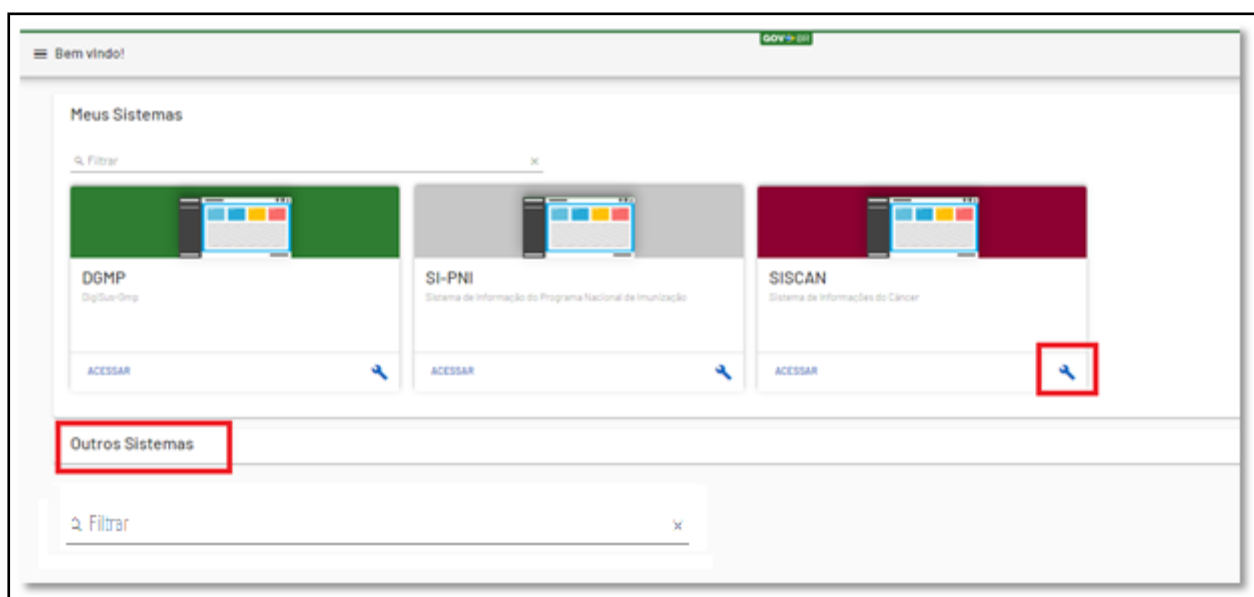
Bem vindo!

GOV.BR

Meus Sistemas

Filtrar

×

DGMP

DigiSus-Gmp

ACESSAR

SI-PNI

Sistema de Informação do Programa Nacional de Imunização

ACESSAR

SISCAN

Sistema de Informações do Câncer

ACESSAR

Outros Sistemas

Filtrar

×